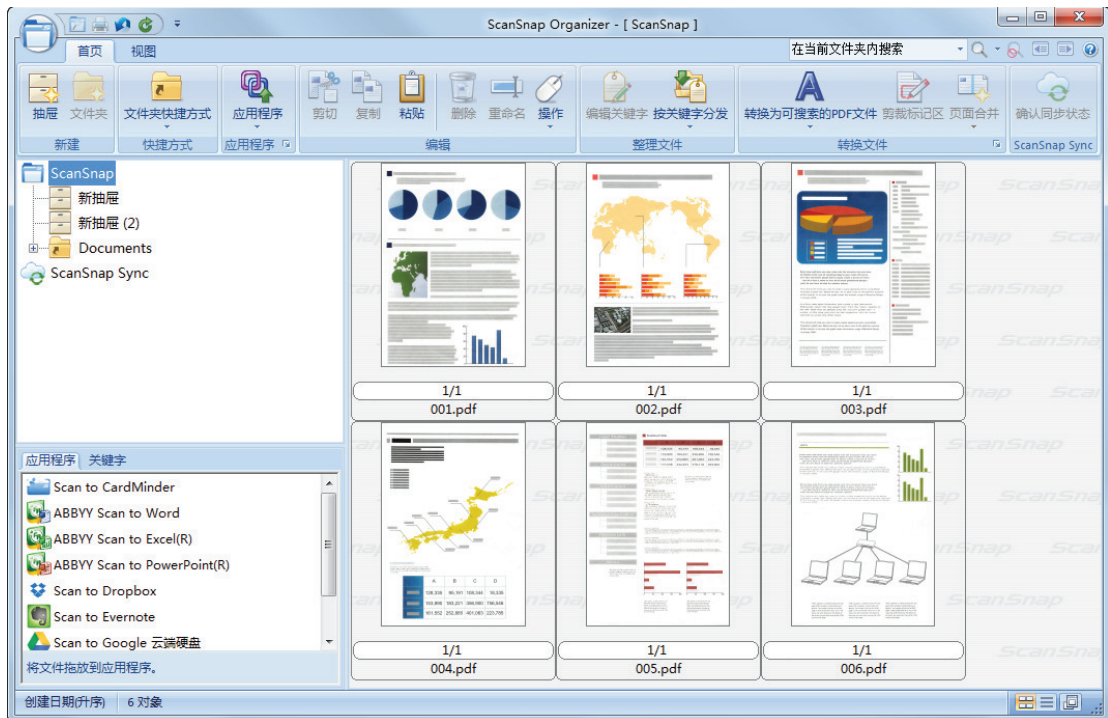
ScanSnap Organizer - [ ScanSnap ]

首页 视图

在当前文件夹内搜索

抽屉 文件夹
新建

文件夹快捷方式
快捷方式

应用程序
应用程序

剪切 复制 粘贴 删除 重命名 操作
编辑

编辑关键字 按关键字分发
整理文件

转换为可搜索的PDF文件 剪裁标记区 页面合并
转换文件

确认同步状态
ScanSnap Sync

ScanSnap
新抽屉
新抽屉 (2)
Documents
ScanSnap Sync

应用程序 关键字

Scan to CardMinder
ABBYY Scan to Word
ABBYY Scan to Excel(R)
ABBYY Scan to PowerPoint(R)
Scan to Dropbox
Scan to Evernote
Scan to Google 云端硬盘

将文件拖放到应用程序。

1/1
001.pdf

1/1
002.pdf

1/1
003.pdf

1/1
004.pdf

1/1
005.pdf

1/1
006.pdf

创建日期(升序) 6 对象